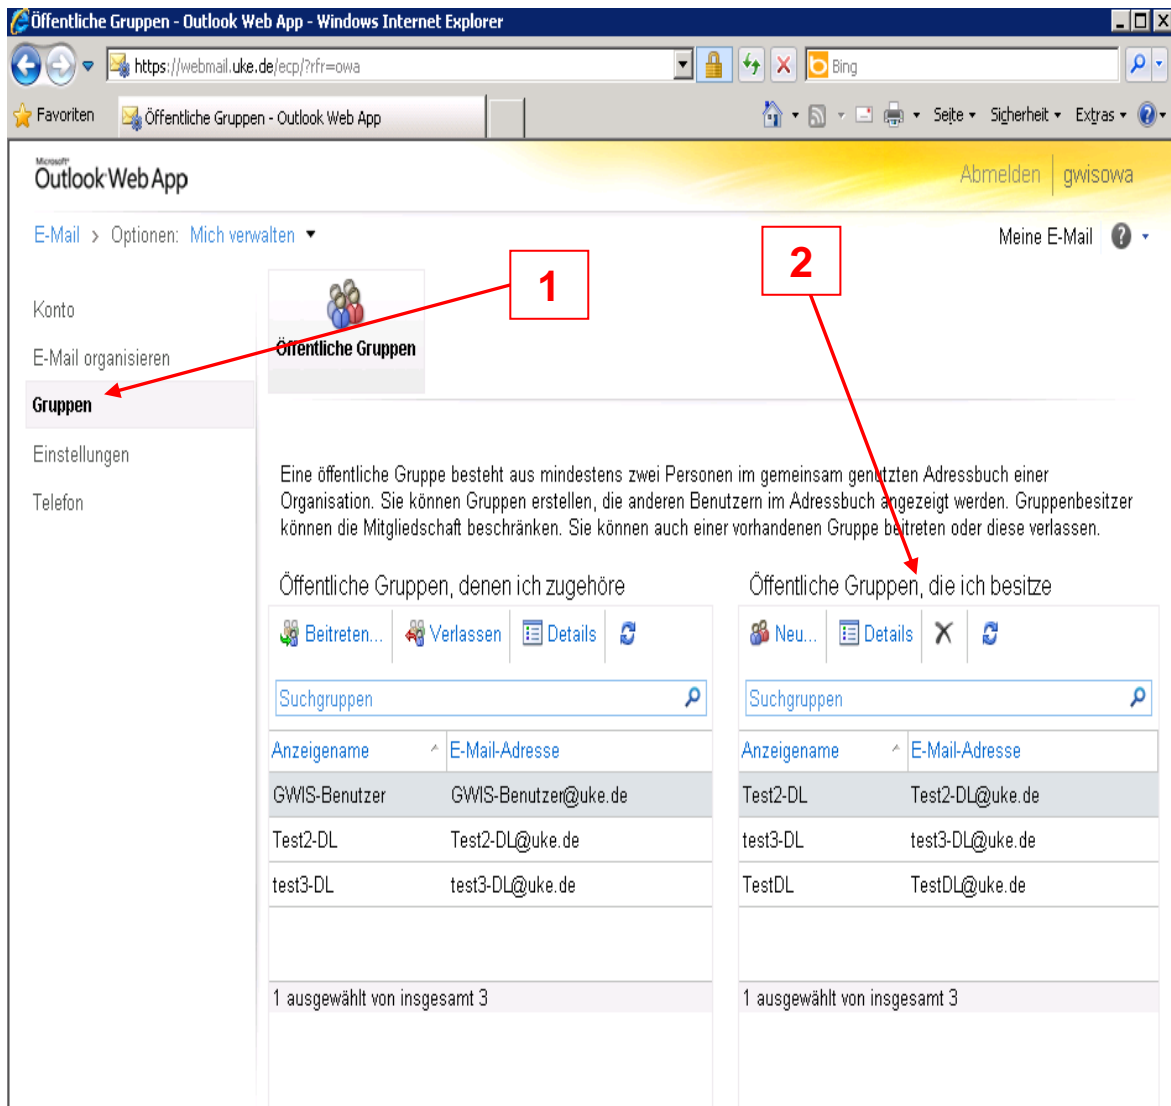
Öffentliche Gruppen - Outlook Web App - Windows Internet Explorer

https://webmail.uke.de/ecp/?rfr=owa

Bing

Favoriten

Öffentliche Gruppen - Outlook Web App

Seite ▾ Sicherheit ▾ Extras ▾

Microsoft Outlook Web App

Abmelden | gwisowa

E-Mail > Optionen: Mich verwalten ▾

Meine E-Mail

1

2

Konto

E-Mail organisieren

Gruppen

Einstellungen

Telefon

Öffentliche Gruppen

Eine öffentliche Gruppe besteht aus mindestens zwei Personen im gemeinsam genutzten Adressbuch einer Organisation. Sie können Gruppen erstellen, die anderen Benutzern im Adressbuch angezeigt werden. Gruppenbesitzer können die Mitgliedschaft beschränken. Sie können auch einer vorhandenen Gruppe beitreten oder diese verlassen.

Öffentliche Gruppen, denen ich zugehöre

Beitreten... Verlassen Details

Suchgruppen

| Anzeigename | E-Mail-Adresse |
|---|---|
| GWIS-Benutzer | GWIS-Benutzer@uke.de |
| Test2-DL | Test2-DL@uke.de |
| test3-DL | test3-DL@uke.de |

1 ausgewählt von insgesamt 3

Öffentliche Gruppen, die ich besitze

Neu... Details

Suchgruppen

| Anzeigename | E-Mail-Adresse |
|---|---|
| Test2-DL | Test2-DL@uke.de |
| test3-DL | test3-DL@uke.de |
| TestDL | TestDL@uke.de |

1 ausgewählt von insgesamt 3